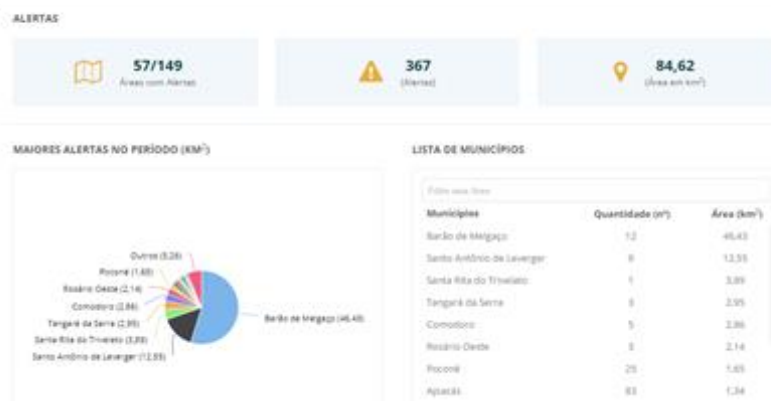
ALERTAS

57/149
Áreas com Alertas

367
(Alertas)

84,62
(Área em km²)

MAIORES ALERTAS NO PERÍODO (KM²)

Outros (5,28)
Poconé (1,65)
Rosário Oeste (2,14)
Comodoro (2,86)
Tangará da Serra (2,95)
Santa Rita do Trivelato (3,89)
Santo Antônio de Leverger (12,55)
Barão de Melgaço (46,43)

LISTA DE MUNICÍPIOS

Filtre seus itens

| Município | Quantidade (nº) | Área (km²) |
|---|---|---|
| Barão de Melgaço | 12 | 46,43 |
| Santo Antônio de Leverger | 8 | 12,55 |
| Santa Rita do Trivelato | 1 | 3,89 |
| Tangará da Serra | 3 | 2,95 |
| Comodoro | 5 | 2,86 |
| Rosário Oeste | 3 | 2,14 |
| Poconé | 25 | 1,65 |
| Apiacás | 83 | 1,34 |